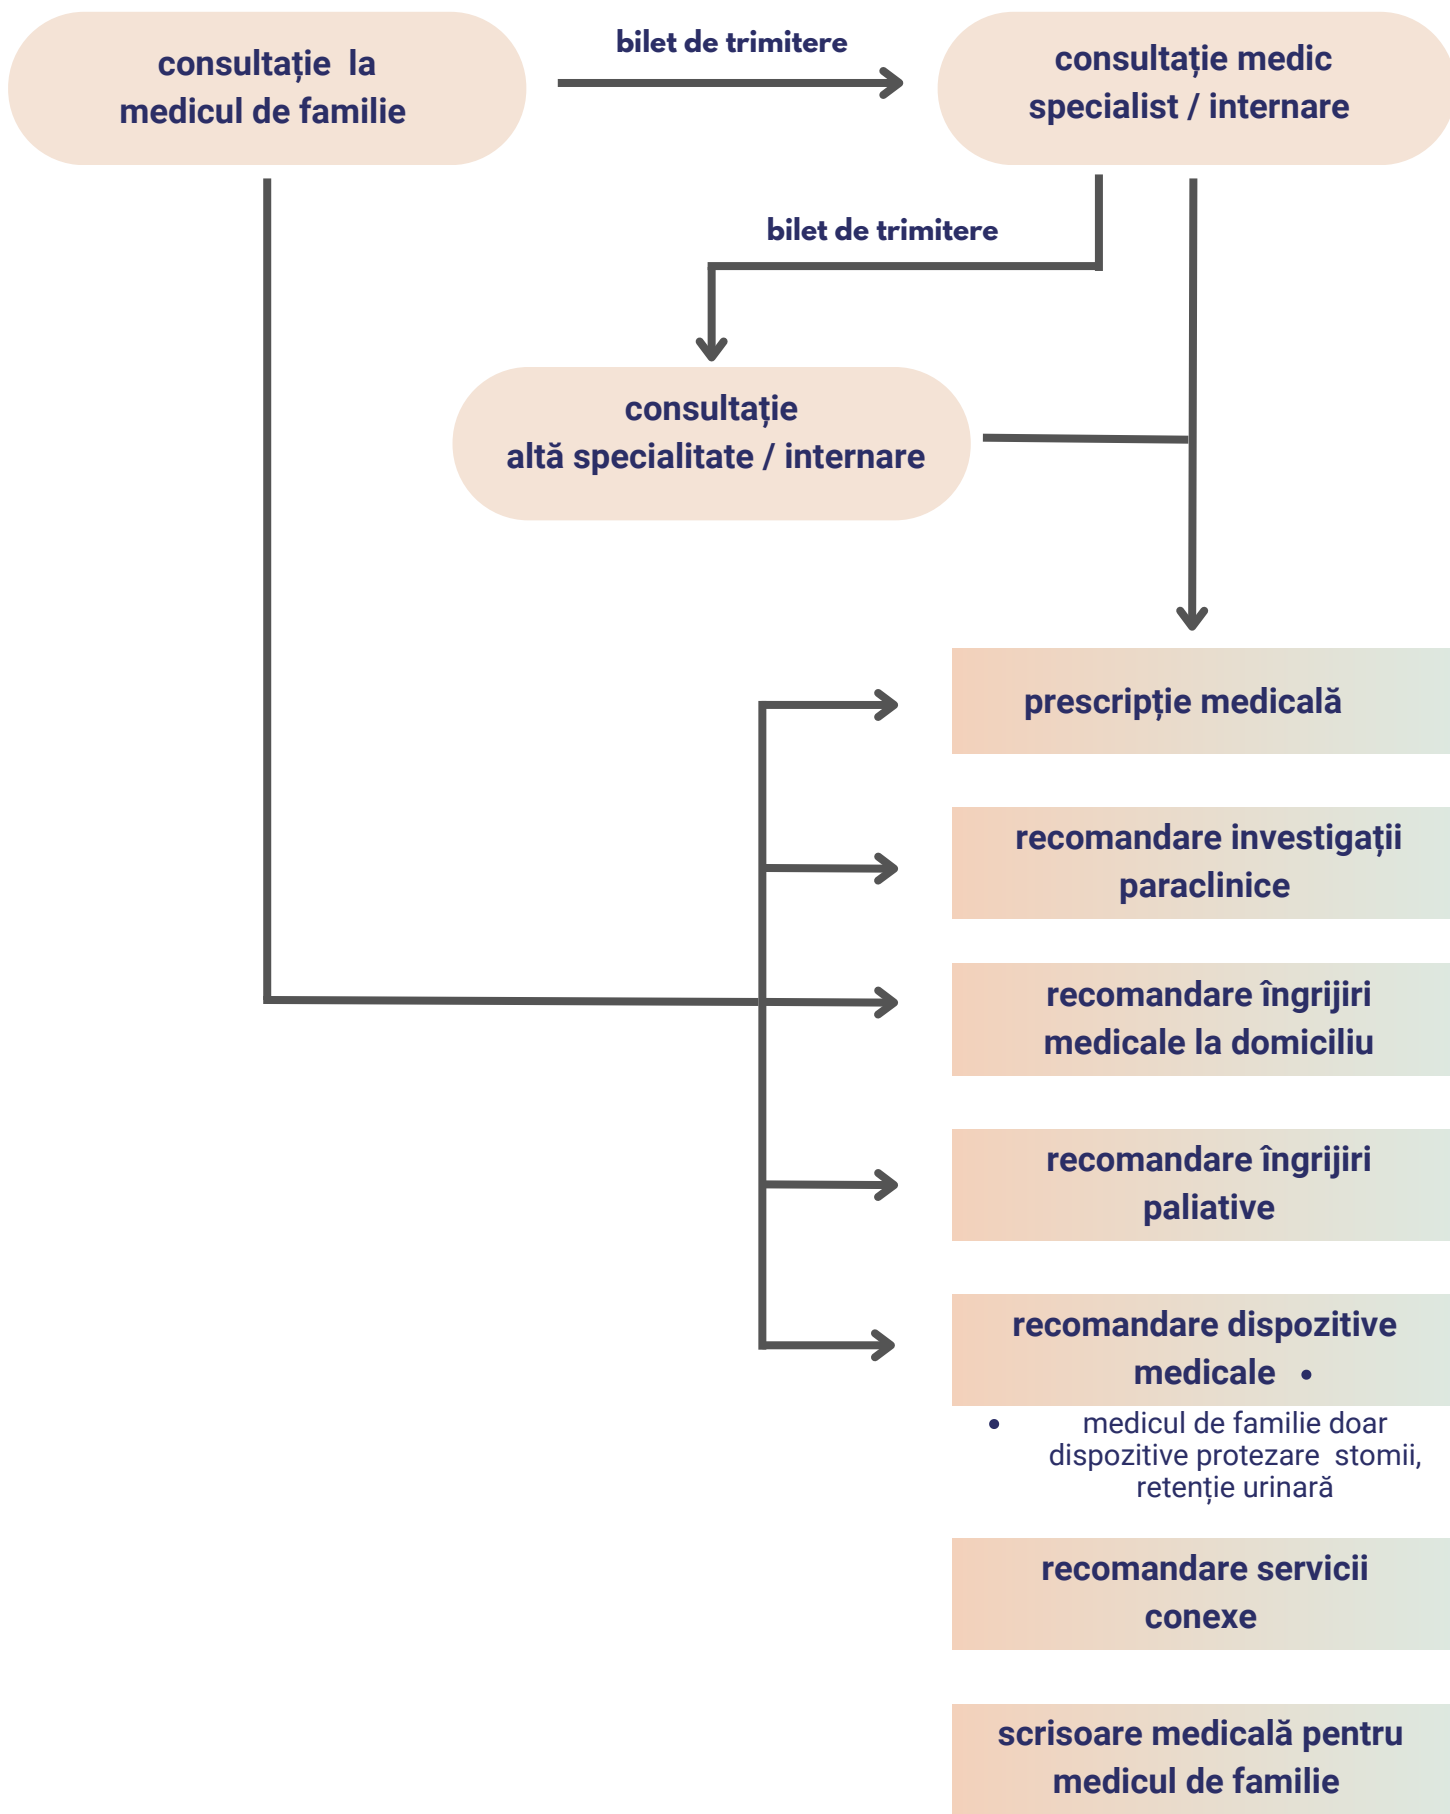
consultație la medicul de familie

bilet de trimitere

consultație medic specialist / internare

bilet de trimitere

consultație altă specialitate / internare

prescripție medicală

recomandare investigații paraclinice

recomandare îngrijiri medicale la domiciliu

recomandare îngrijiri paliative

recomandare dispozitive medicale •

• medicul de familie doar dispozitive protezare stomii, retenție urinară

recomandare servicii conexe

scrisoare medicală pentru medicul de familie